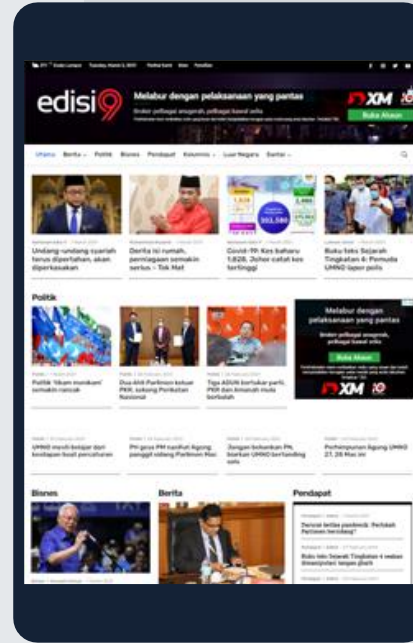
Kuala Lumpur Tuesday, March 2, 2021 Hubungi Kami Iklan Penafian

edisi9

Melabur dengan pelaksanaan yang pantas

Bebas pelbagai anugerah, pelbagai kawal selia

XM

Buka Akaun

Utama Berita Politik Bisnes Pendapat Kolumnis Luar Negara Santai

Undang-undang syariah terus diperlahan, akan diperkasakan

Derita isi rumah, perniagaan semakin serius – Tok Mat

Covid-19: Kes baharu 1,828, Johor catat kes tertinggi

Buku teks Sejarah Tingkatan 4: Pemuda UMNO lapor polis

Politik

Politik 'tikam menikam' semakin rancak

Dua Ahli Parlimen keluar PKR, sokong Perikatan Nasional

Tiga ADUN bertukar parti, PKR dan Amanah mula berbolah

Melabur dengan pelaksanaan yang pantas

Buka Akaun

XM

UMNO masih belajar dari kesilapan buat percaturan

PH gesa PM nasihat Agong panggil sidang Parlimen

Jangan bekerjakan PN, biarkan UMNO bertanding solo

Perhimpunan Agung UMNO 27, 28 Mac ini

Bisnes

Berita

Pendapat

Darurat ketika pandemik: Perlukah Parlimen bersidang?

Buku teks Sejarah Tingkatan 4 wajar disemak tanpa ghairah